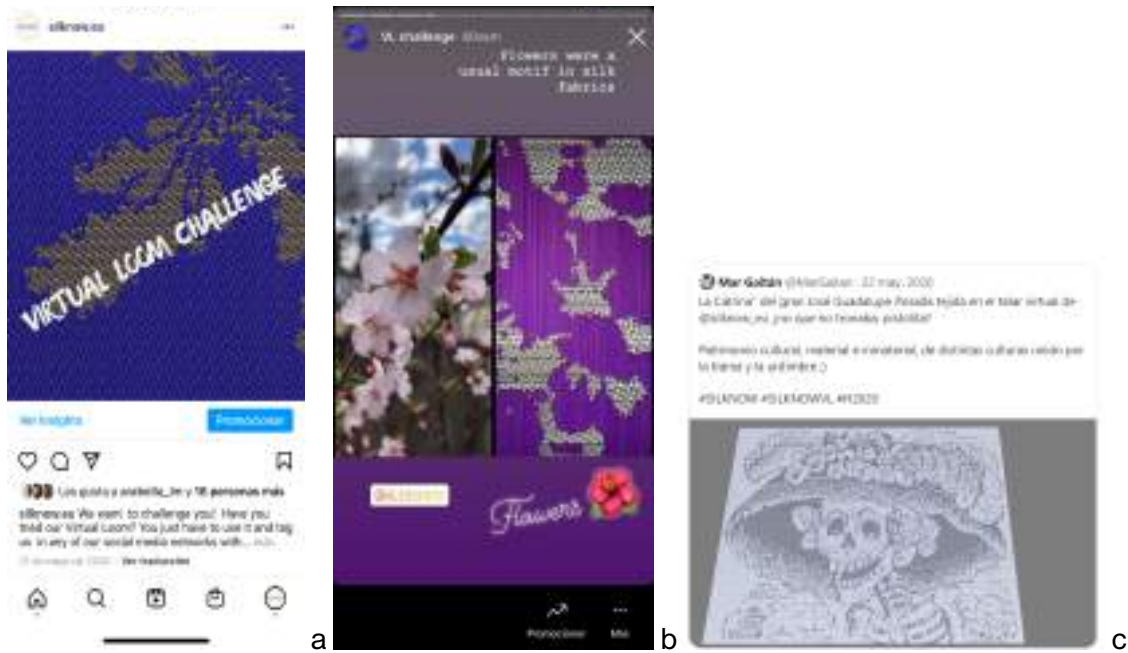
silknow.eu

VIRTUAL LOOM CHALLENGE

Ver insights

Promocionar

Les gusta a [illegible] y 16 personas más

silknow.eu We want to challenge you! Have you tried our Virtual Loom? You just have to use it and tag us in any of our social media networks with... más

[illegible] Ver traducción

a

VL challenge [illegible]

Flowers were a usual motif in silk fabrics

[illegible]

Flowers

Promocionar

Más

b

Mar Gaitán @MarGaitan · 22 may. 2020

La Catrina' del gran José Guadalupe Posada tejida en el telar virtual de @silknow_eu ¿no que no tronaba pistolita?

Patrimonio cultural, material e inmaterial, de distintas culturas reúnido por la trama y la urdimbre :)

#SILKNOW #SILKNOWVL #VL2020

c